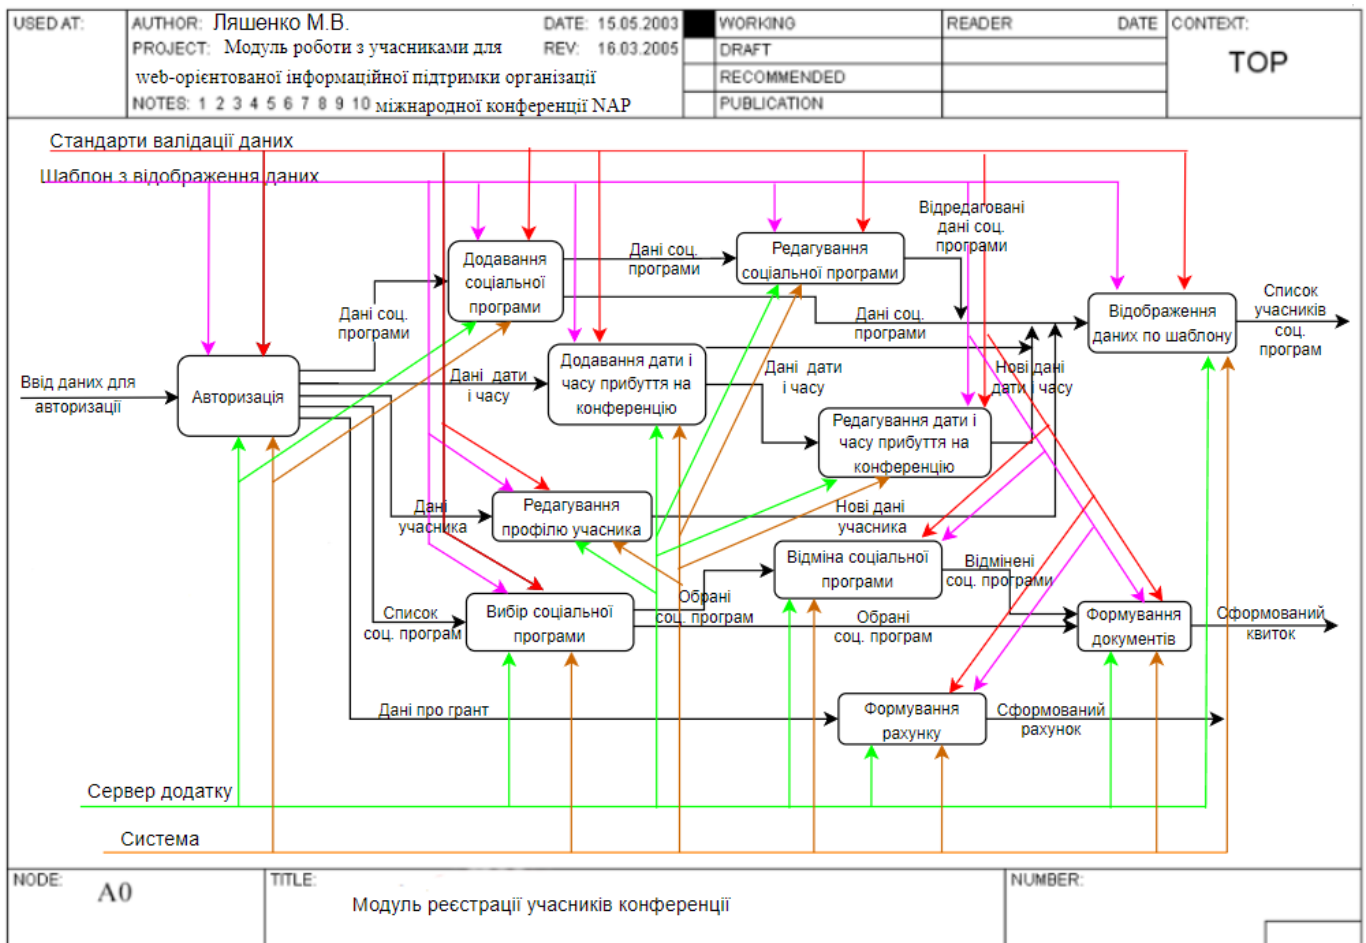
USED AT: AUTHOR: Ляшенко М.В. DATE: 15.05.2003 REV: 16.03.2005
PROJECT: Модуль роботи з учасниками для web-орієнтованої інформаційної підтримки організації міжнародної конференції NAP
NOTES: 1 2 3 4 5 6 7 8 9 10

WORKING
DRAFT
RECOMMENDED
PUBLICATION

READER DATE CONTEXT:

TOP

Стандарти валідації даних
Шаблон з відображення даних

Ввід даних для авторизації
Авторизація
Дані соц. програми
Додавання соціальної програми
Дані соц. програми
Редагування соціальної програми
Відредаговані дані соц. програми
Дані соц. програми
Відображення даних по шаблону
Список учасників соц. програм
Дані дати і часу
Додавання дати і часу прибуття на конференцію
Дані дати і часу
Нові дані дати і часу
Редагування дати і часу прибуття на конференцію
Дані учасника
Редагування профілю учасника
Нові дані учасника
Відміна соціальної програми
Відмінені соц. програми
Список соц. програм
Вибір соціальної програми
Обрані соц. програм
Обрані соц. програм
Формування документів
Сформований квиток
Дані про грант
Формування рахунку
Сформований рахунок
Сервер додатку
Система

NODE: A0
TITLE: Модуль реєстрації учасників конференції
NUMBER: